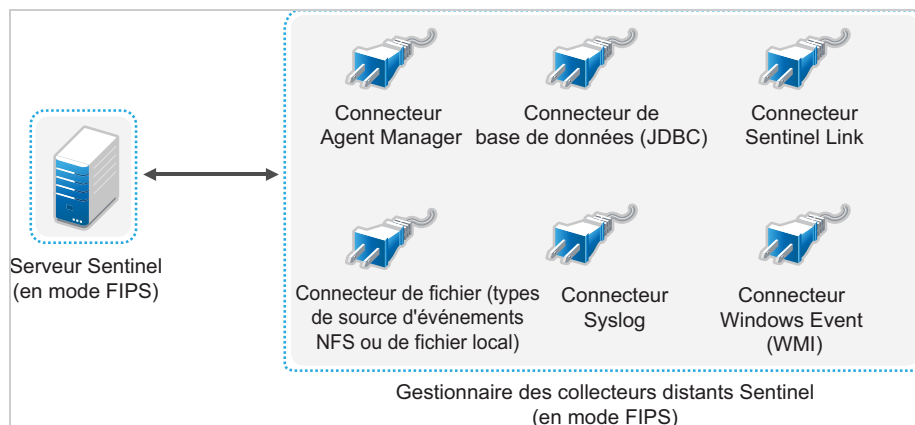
Serveur Sentinel
(en mode FIPS)

Connecteur
Agent Manager

Connecteur de
base de données (JDBC)

Connecteur
Sentinel Link

Connecteur de fichier (types
de source d'événements
NFS ou de fichier local)

Connecteur
Syslog

Connecteur
Windows Event
(WMI)

Gestionnaire des collecteurs distants Sentinel
(en mode FIPS)